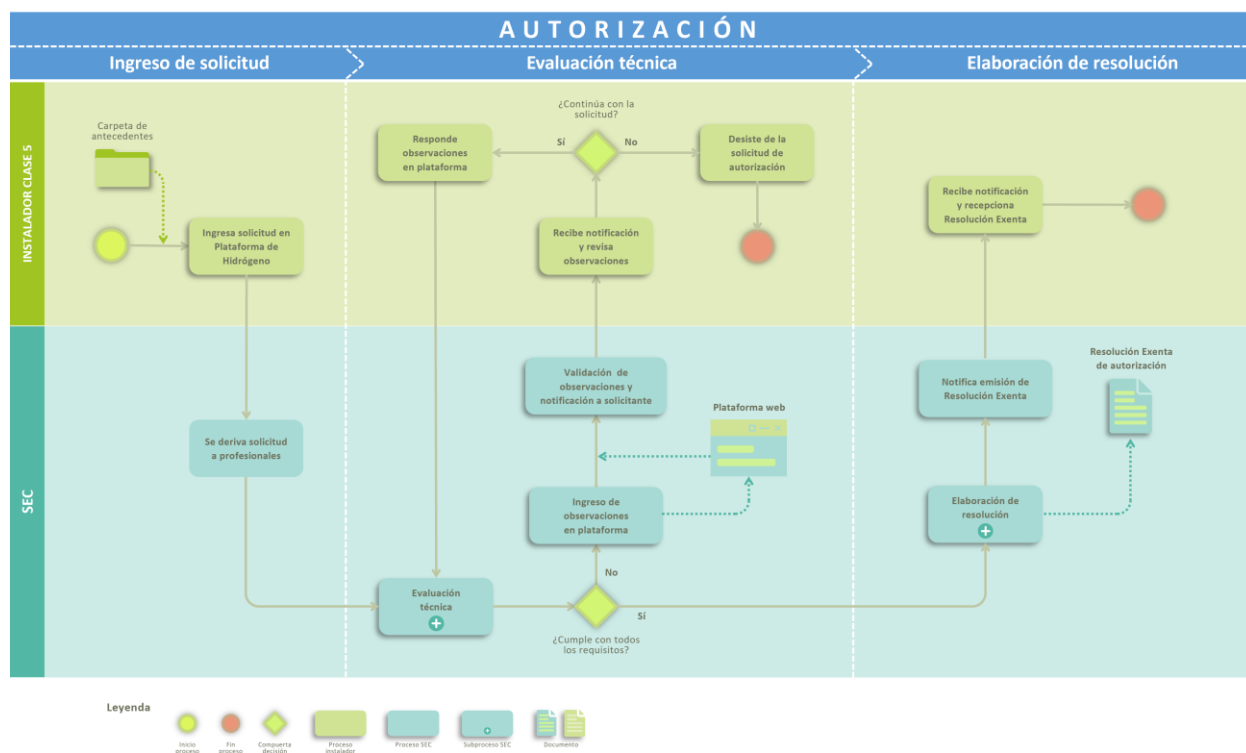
AUTORIZACIÓN

Ingreso de solicitud

Evaluación técnica

Elaboración de resolución

INSTALADOR CLASE 5

SEC

Carpeta de antecedentes

Ingresa solicitud en Plataforma de Hidrógeno

Se deriva solicitud a profesionales

Responde observaciones en plataforma

¿Continúa con la solicitud?

Sí

No

Desiste de la solicitud de autorización

Recibe notificación y revisa observaciones

Validación de observaciones y notificación a solicitante

Plataforma web

Ingreso de observaciones en plataforma

No

Evaluación técnica

Sí

¿Cumple con todos los requisitos?

Recibe notificación y recepciona Resolución Exenta

Resolución Exenta de autorización

Notifica emisión de Resolución Exenta

Elaboración de resolución

Leyenda

Inicio proceso

Fin proceso

Compuerta decisión

Proceso instalador

Proceso SEC

Subproceso SEC

Documento